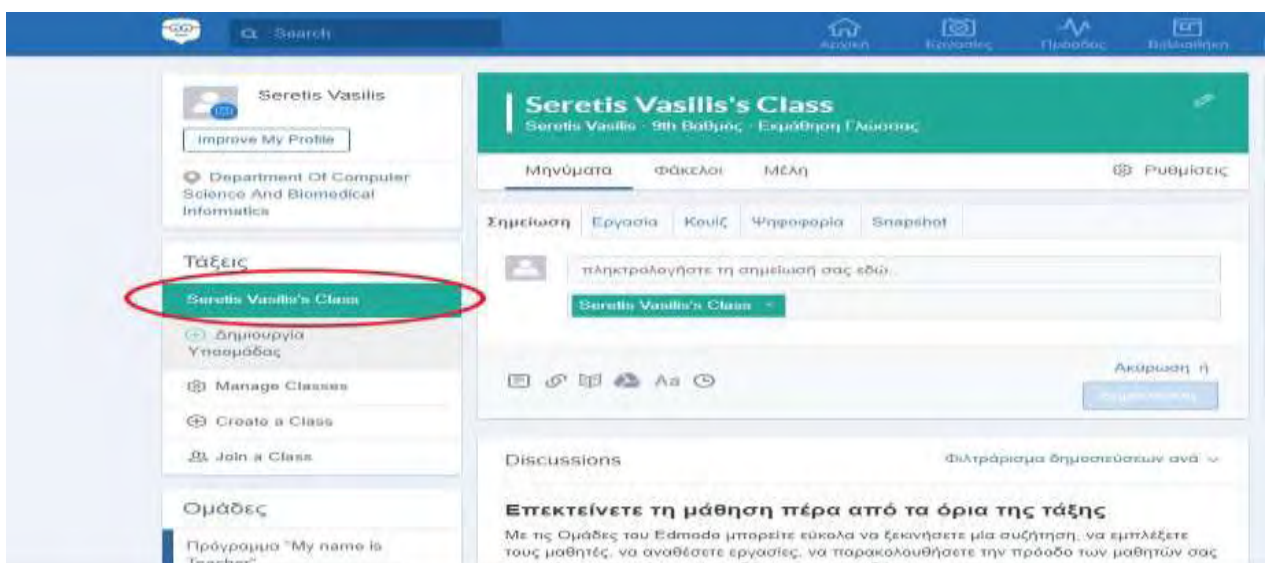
Search

Αρχική Εργασίες Πρόοδος Βιβλιοθήκη

Seretis Vasilis

Improve My Profile

Department Of Computer Science And Biomedical Informatics

Τάξεις

Seretis Vasilis's Class

Δημιουργία Υποομάδας

Manage Classes

Create a Class

Join a Class

Ομάδες

Πρόγραμμα "My name is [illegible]

Seretis Vasilis's Class

Seretis Vasilis · 9th Βαθμός · Εκμάθηση Γλώσσας

Μηνύματα Φάκελοι Μέλη Ρυθμίσεις

Σημείωση Εργασία Κουίζ Ψηφοφορία Snapshot

πληκτρολογήστε τη σημείωσή σας εδώ...

Seretis Vasilis's Class

Aa

Ακύρωση ή

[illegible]

Discussions

Φιλτράρισμα δημοσιεύσεων ανά

Επεκτείνετε τη μάθηση πέρα από τα όρια της τάξης

Με τις Ομάδες του Edmodo μπορείτε εύκολα να ξεκινήσετε μία συζήτηση, να εμπλέξετε τους μαθητές, να αναθέσετε εργασίες, να παρακολουθήσετε την πρόοδο των μαθητών σας